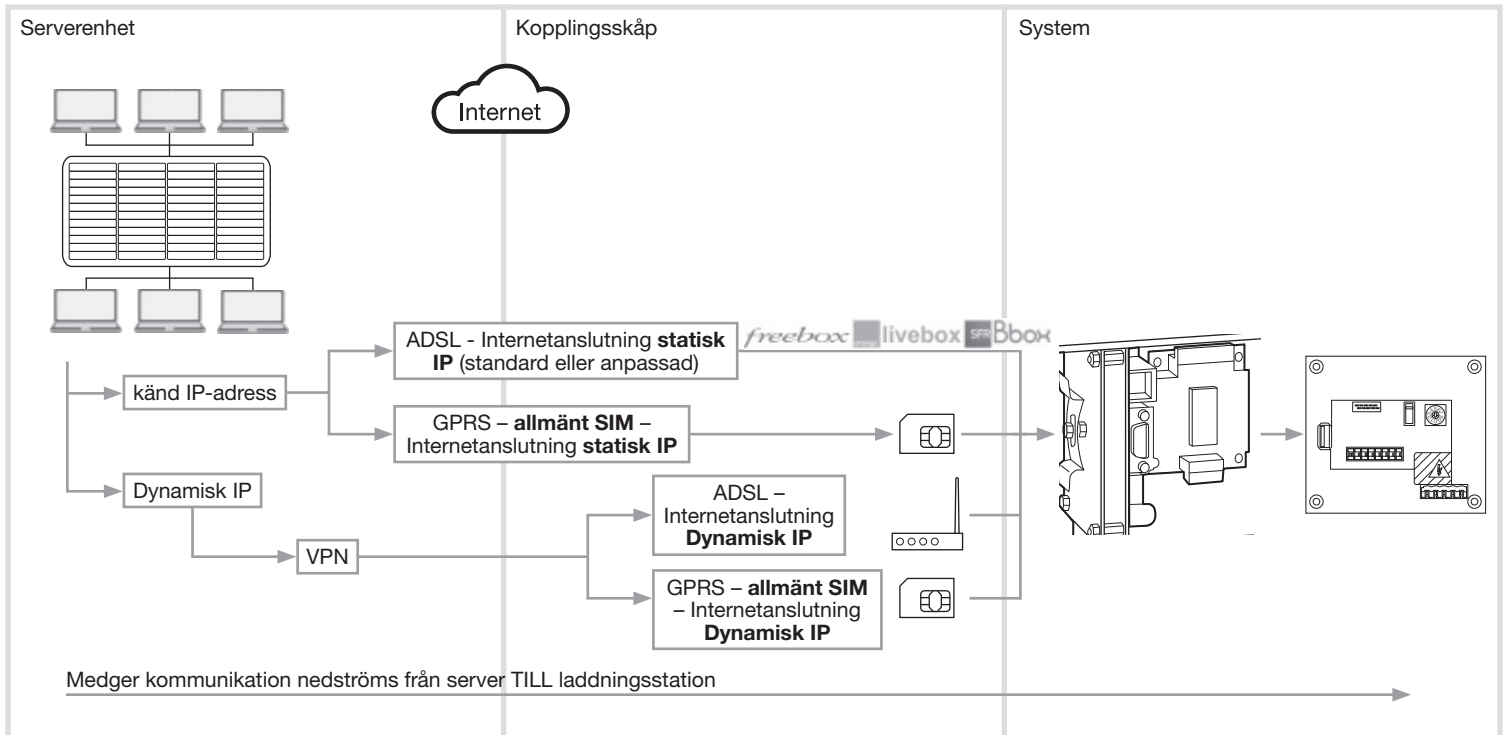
Serverenhet

Kopplingsskåp

System

Internet

känd IP-adress

ADSL - Internetanslutning **statisk IP** (standard eller anpassad)

freebox livebox SFR Bbox

GPRS – **allmänt SIM** – Internetanslutning **statisk IP**

Dynamisk IP

VPN

ADSL – Internetanslutning **Dynamisk IP**

GPRS – **allmänt SIM** – Internetanslutning **Dynamisk IP**

Medger kommunikation nedströms från server TILL laddningsstation